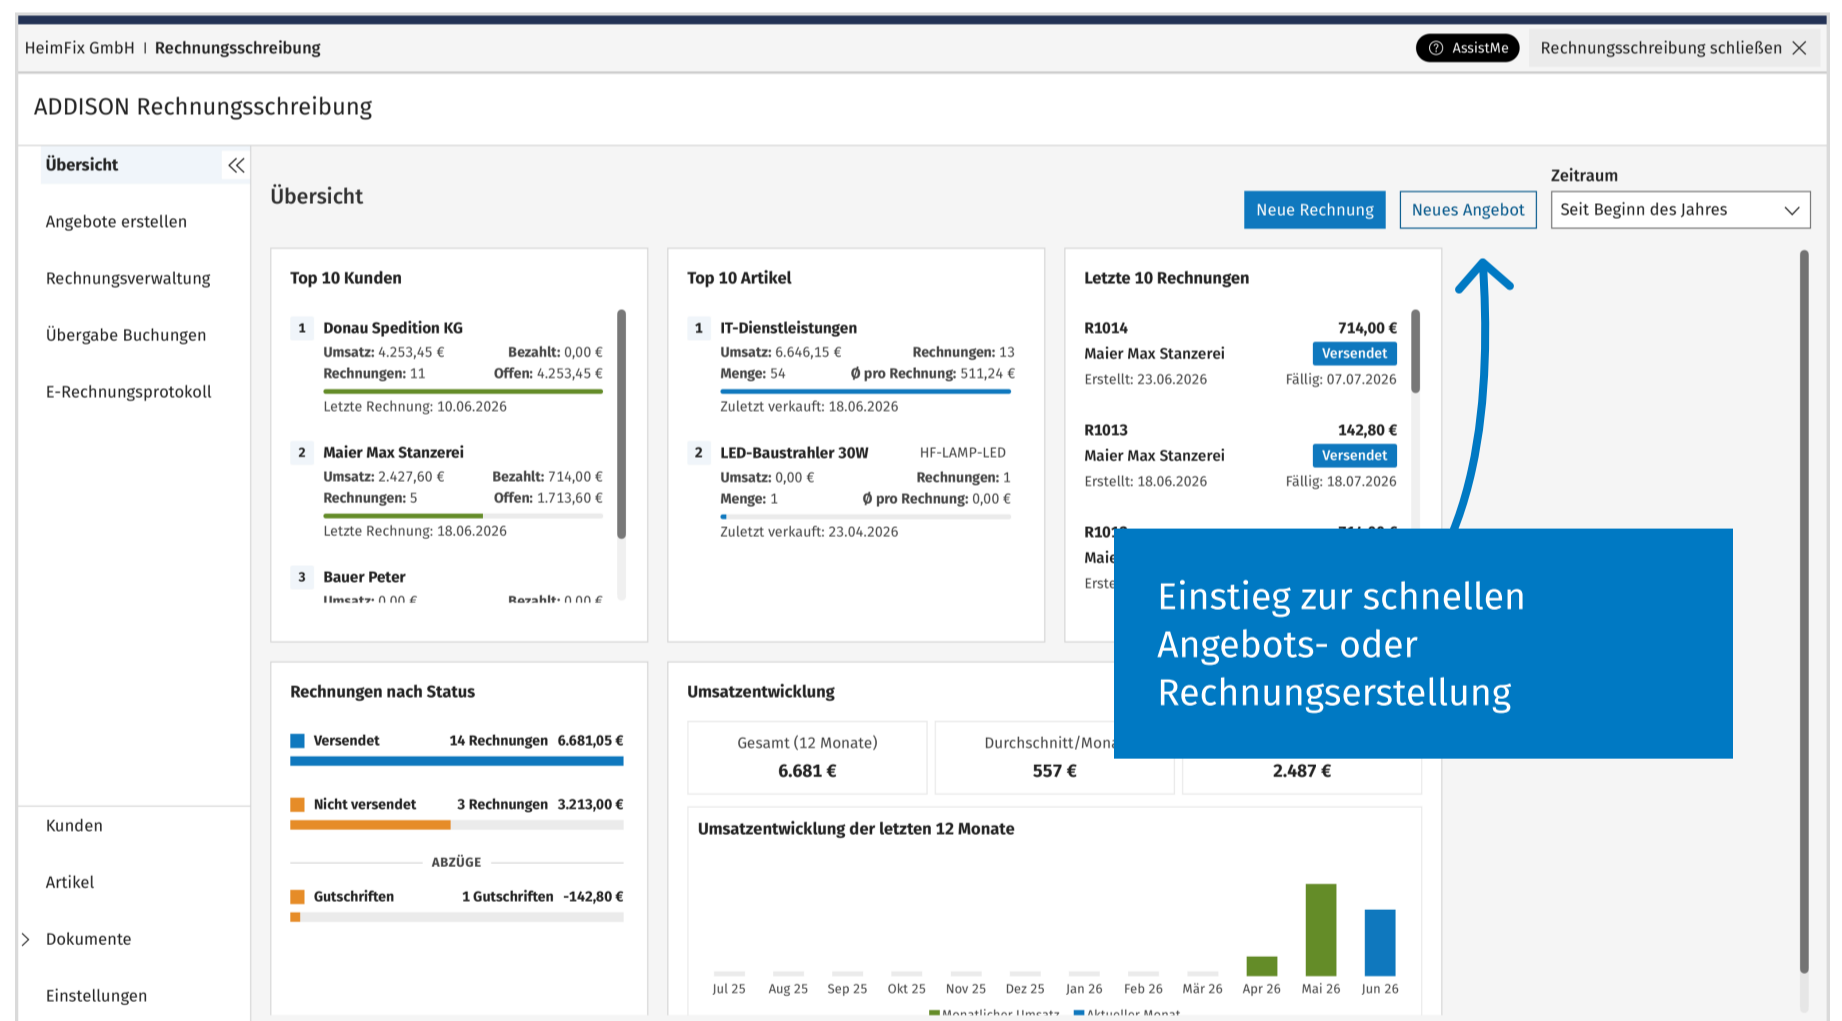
HeimFix GmbH | Rechnungsschreibung

AssistMe

Rechnungsschreibung schließen

ADDISON Rechnungsschreibung

Übersicht

Angebote erstellen

Rechnungsverwaltung

Übergabe Buchungen

E-Rechnungsprotokoll

Kunden

Artikel

Dokumente

Einstellungen

Übersicht

Neue Rechnung

Neues Angebot

Zeitraum

Seit Beginn des Jahres

Top 10 Kunden

1 Donau Spedition KG
Umsatz: 4.253,45 € Bezahlt: 0,00 €
Rechnungen: 11 Offen: 4.253,45 €
Letzte Rechnung: 10.06.2026

2 Maier Max Stanzerei
Umsatz: 2.427,60 € Bezahlt: 714,00 €
Rechnungen: 5 Offen: 1.713,60 €
Letzte Rechnung: 18.06.2026

3 Bauer Peter
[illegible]

Top 10 Artikel

1 IT-Dienstleistungen
Umsatz: 6.646,15 € Rechnungen: 13
Menge: 54 Ø pro Rechnung: 511,24 €
Zuletzt verkauft: 18.06.2026

2 LED-Baustrahler 30W HF-LAMP-LED
Umsatz: 0,00 € Rechnungen: 1
Menge: 1 Ø pro Rechnung: 0,00 €
Zuletzt verkauft: 23.04.2026

Letzte 10 Rechnungen

R1014 714,00 €
Maier Max Stanzerei Versendet
Erstellt: 23.06.2026 Fällig: 07.07.2026

R1013 142,80 €
Maier Max Stanzerei Versendet
Erstellt: 18.06.2026 Fällig: 18.07.2026

R101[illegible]
Maie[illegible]
Erste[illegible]

Einstieg zur schnellen Angebots- oder Rechnungserstellung

Rechnungen nach Status

Versendet 14 Rechnungen 6.681,05 €

Nicht versendet 3 Rechnungen 3.213,00 €

ABZÜGE

Gutschriften 1 Gutschriften -142,80 €

Umsatzentwicklung

Gesamt (12 Monate)
6.681 €

Durchschnitt/Mona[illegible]
557 €

2.487 €

Umsatzentwicklung der letzten 12 Monate

Jul 25 Aug 25 Sep 25 Okt 25 Nov 25 Dez 25 Jan 26 Feb 26 Mär 26 Apr 26 Mai 26 Jun 26

Monatlicher Umsatz Aktueller Monat